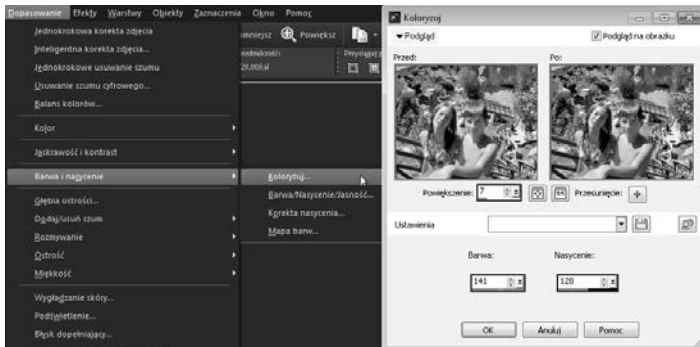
Dopasowanie Efekty Warstwy Obiekty Zaznaczenia Okno Pomoc

Jednokrokowa korekta zdjęcia
Inteligentna korekta zdjęcia...
Jednokrokowe usuwanie szumu
Usuwanie szumu cyfrowego...
Balans kolorów...
Kolor
Jaskrawość i kontrast
Barwa i nasycenie
Głębia ostrości...
Dodaj/usuń szum
Rozmywanie
Ostrość
Miękkość
Wygładzanie skóry...
Podświetlenie...
Błysk dopełniający...

mniejsz Powiększ
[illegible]
20,00/al
Przyciąg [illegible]

Koloryzuj...
Barwa/Nasycenie/Jasność...
Korekta nasycenia...
Mapa barw...

Koloryzuj
Podgląd
Podgląd na obrazku
Przed:
Po:
Powiększenie: 7
Przesunięcie:
Ustawienia
Barwa:
141
Nasycenie:
120
OK
Anuluj
Pomoc